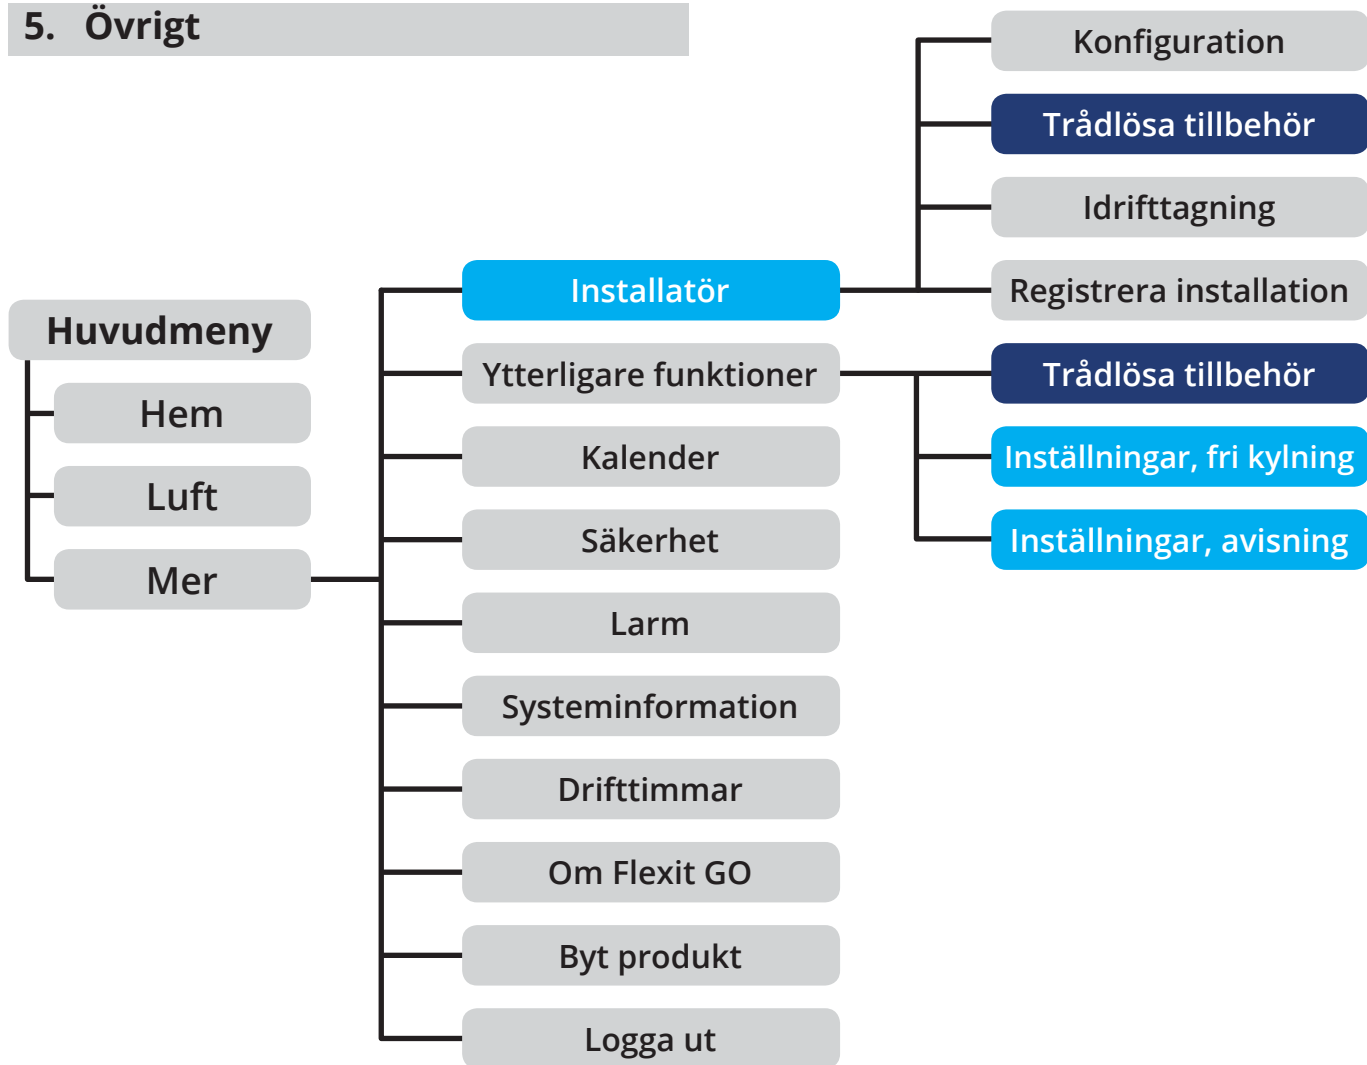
5. Övrigt

Huvudmeny
Hem
Luft
Mer

Installatör
Ytterligare funktioner
Kalender
Säkerhet
Larm
Systeminformation
Drifttimmar
Om Flexit GO
Byt produkt
Logga ut

Konfiguration
Trådlösa tillbehör
Idrifttagning
Registrera installation

Trådlösa tillbehör
Inställningar, fri kylning
Inställningar, avisning